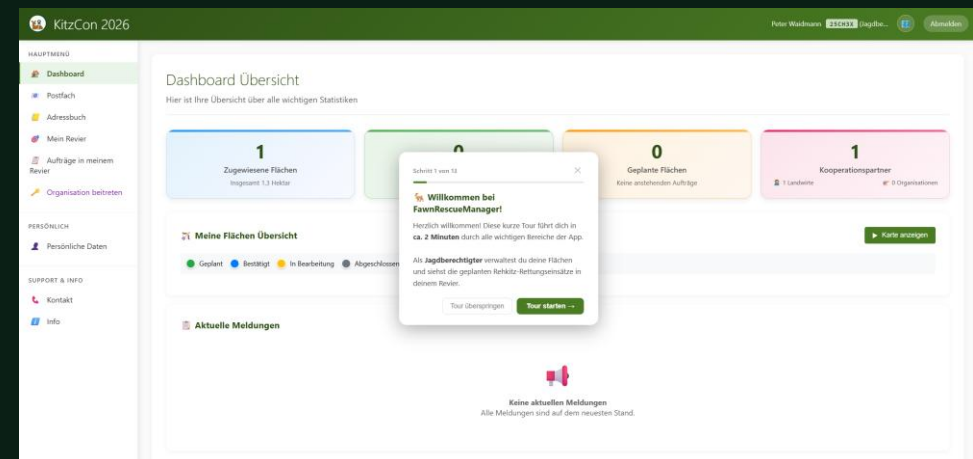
KitzCon 2026

Peter Waidmann 2SCH5X (Jagdbe... Abmelden

HAUPTMENÜ
Dashboard
Postfach
Adressbuch
Mein Revier
Aufträge in meinem Revier
Organisation beitreten

PERSÖNLICH
Persönliche Daten

SUPPORT & INFO
Kontakt
Info

Dashboard Übersicht
Hier ist Ihre Übersicht über alle wichtigen Statistiken

1
Zugewiesene Flächen
Insgesamt 1.3 Hektar

0

0
Geplante Flächen
Keine anstehenden Aufträge

1
Kooperationspartner
1 Landwirte
0 Organisationen

Meine Flächen Übersicht
Karte anzeigen
Geplant Bestätigt In Bearbeitung Abgeschlossen

Aktuelle Meldungen

Keine aktuellen Meldungen
Alle Meldungen sind auf dem neuesten Stand.

Schritt 1 von 11
Willkommen bei FawnRescueManager!
Herzlich willkommen! Diese kurze Tour führt dich in ca. 2 Minuten durch alle wichtigen Bereiche der App.

Als Jagdberechtigter verwaltest du deine Flächen und siehst die geplanten Rehkitz-Rettungseinsätze in deinem Revier.

Tour überspringen
Tour starten →